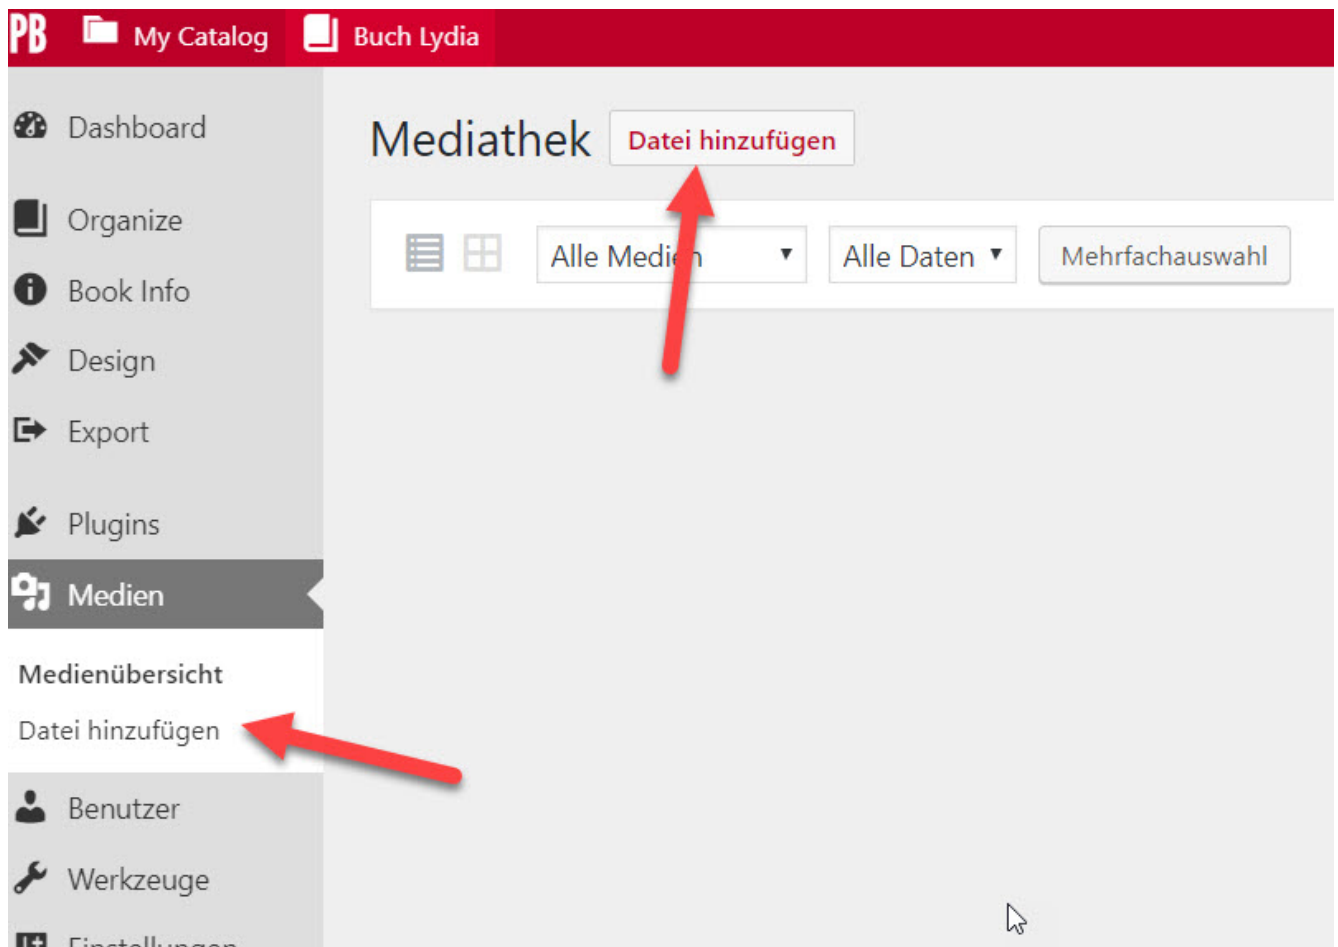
PB My Catalog Buch Lydia

Dashboard

Organize

Book Info

Design

Export

Plugins

Medien

Medienübersicht

Datei hinzufügen

Benutzer

Werkzeuge

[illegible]

Mediathek Datei hinzufügen

Alle Medi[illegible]n ▼ Alle Daten ▼ Mehrfachauswahl